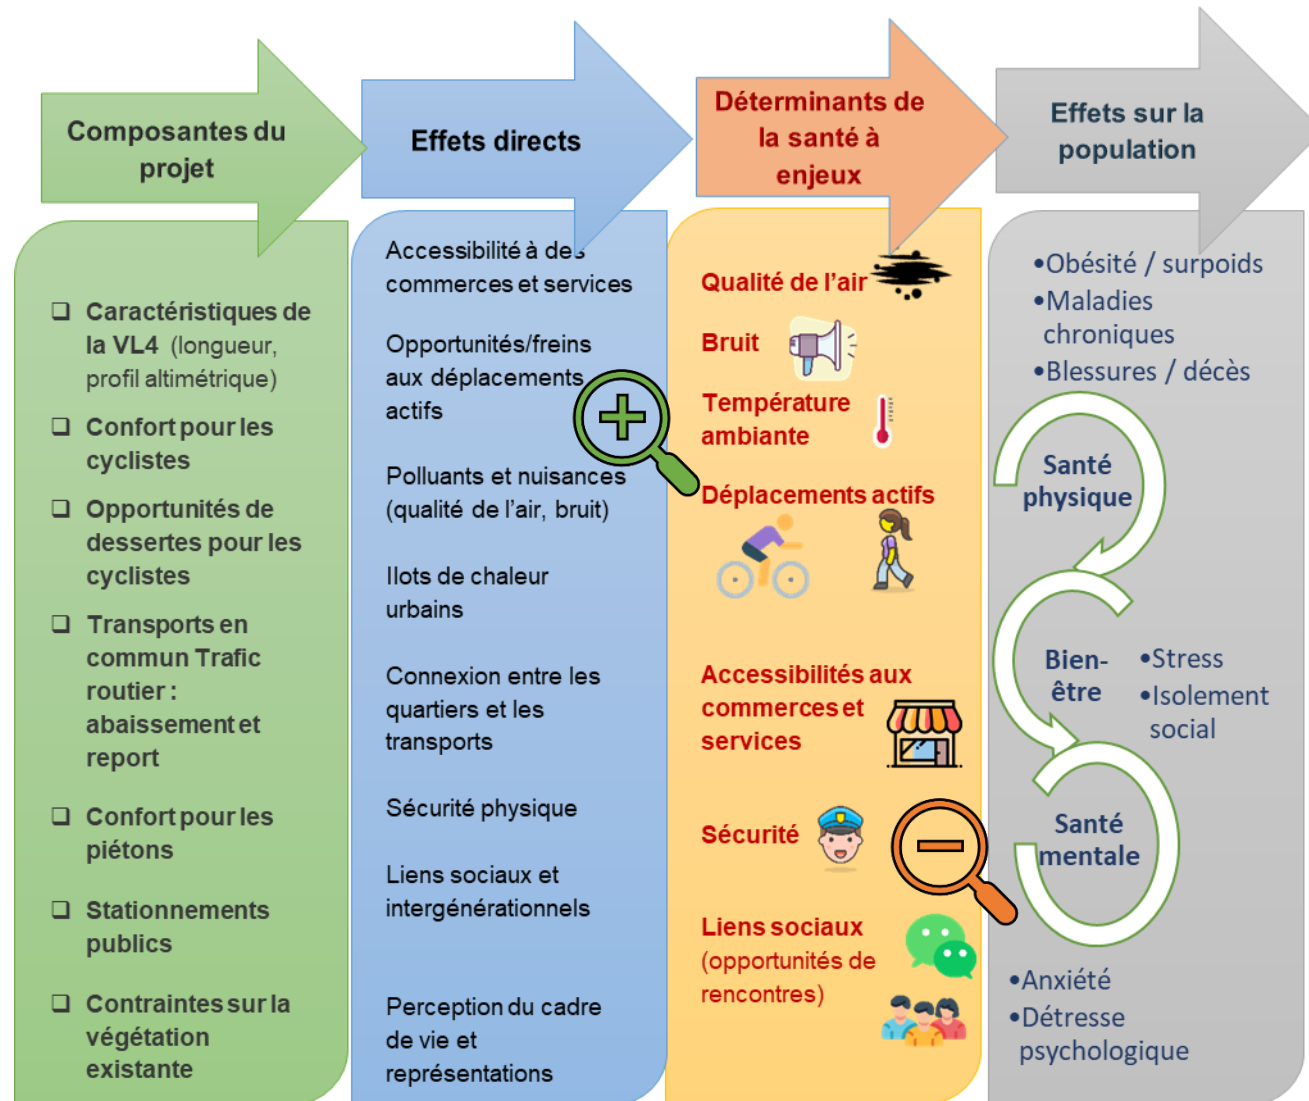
Composantes du projet

Effets directs

Déterminants de la santé à enjeux

Effets sur la population

❑ Caractéristiques de la VL4 (longueur, profil altimétrique)

❑ Confort pour les cyclistes

❑ Opportunités de dessertes pour les cyclistes

❑ Transports en commun Trafic routier : abaissement et report

❑ Confort pour les piétons

❑ Stationnements publics

❑ Contraintes sur la végétation existante

Accessibilité à des commerces et services

Opportunités/freins aux déplacements actifs

Polluants et nuisances (qualité de l'air, bruit)

Ilots de chaleur urbains

Connexion entre les quartiers et les transports

Sécurité physique

Liens sociaux et intergénérationnels

Perception du cadre de vie et représentations

Qualité de l'air

Bruit

Température ambiante

Déplacements actifs

Accessibilités aux commerces et services

Sécurité

Liens sociaux (opportunités de rencontres)

•Obésité / surpoids
•Maladies chroniques
•Blessures / décès

Santé physique

Bien-être

•Stress
•Isolement social

Santé mentale

•Anxiété
•Détresse psychologique